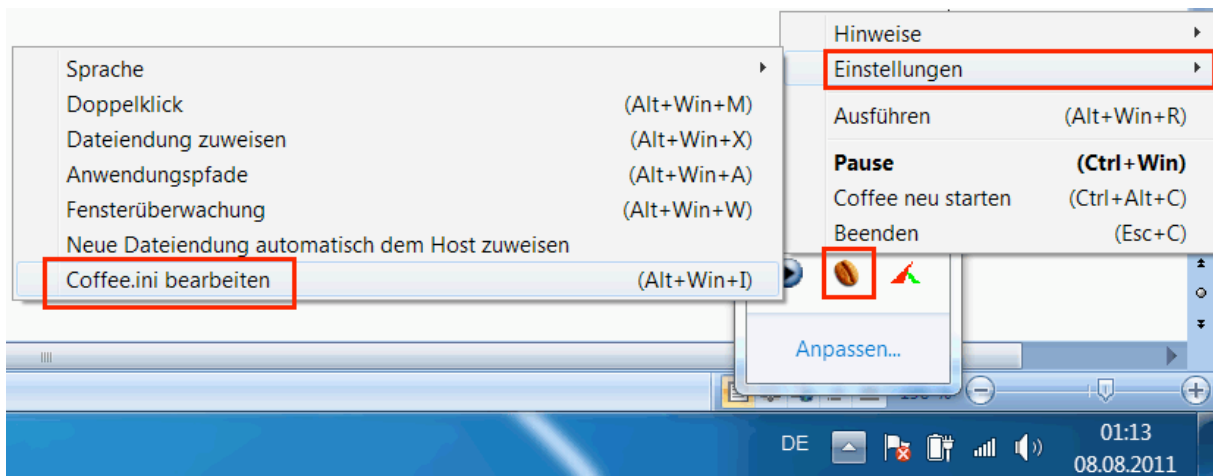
Hinweise
Einstellungen
Ausführen (Alt+Win+R)
**Pause** **(Ctrl+Win)**
Coffee neu starten (Ctrl+Alt+C)
Beenden (Esc+C)

Sprache
Doppelklick (Alt+Win+M)
Dateiendung zuweisen (Alt+Win+X)
Anwendungspfade (Alt+Win+A)
Fensterüberwachung (Alt+Win+W)
Neue Dateiendung automatisch dem Host zuweisen
Coffee.ini bearbeiten (Alt+Win+I)

Anpassen...

DE
01:13
08.08.2011